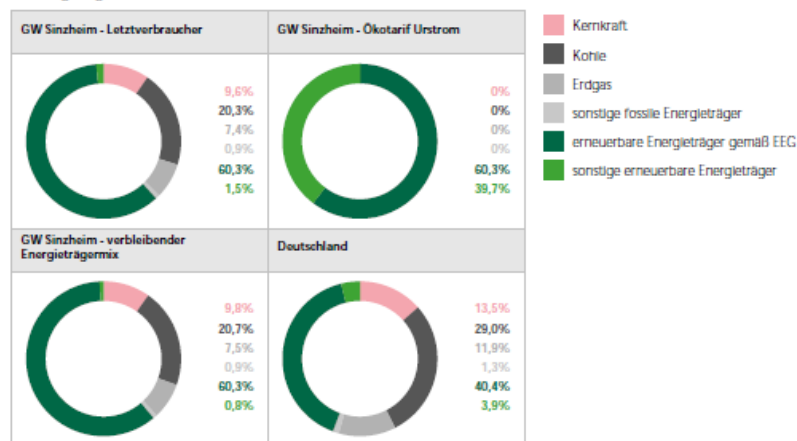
GW Sinzheim - Letztverbraucher

9,6%
20,3%
7,4%
0,9%
60,3%
1,5%

GW Sinzheim - Ökotarif Urstrom

0%
0%
0%
0%
60,3%
39,7%

Kernkraft
Kohle
Erdgas
sonstige fossile Energieträger
erneuerbare Energieträger gemäß EEG
sonstige erneuerbare Energieträger

GW Sinzheim - verbleibender Energieträgermix

9,8%
20,7%
7,5%
0,9%
60,3%
0,8%

Deutschland

13,5%
29,0%
11,9%
1,3%
40,4%
3,9%